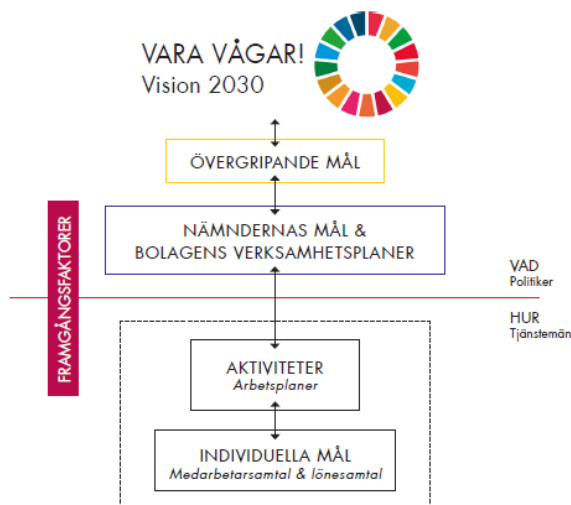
VARA VÅGAR!
Vision 2030

ÖVERGRIPANDE MÅL

FRAMGÅNGSFAKTORER

NÄMNDERNAS MÅL & BOLAGENS VERKSAMHETSPLANER

VAD
Politiker

HUR
Tjänstemän

AKTIVITETER
Arbetsplaner

INDIVIDUELLA MÅL
Medarbetarsamtal & lönesamtal